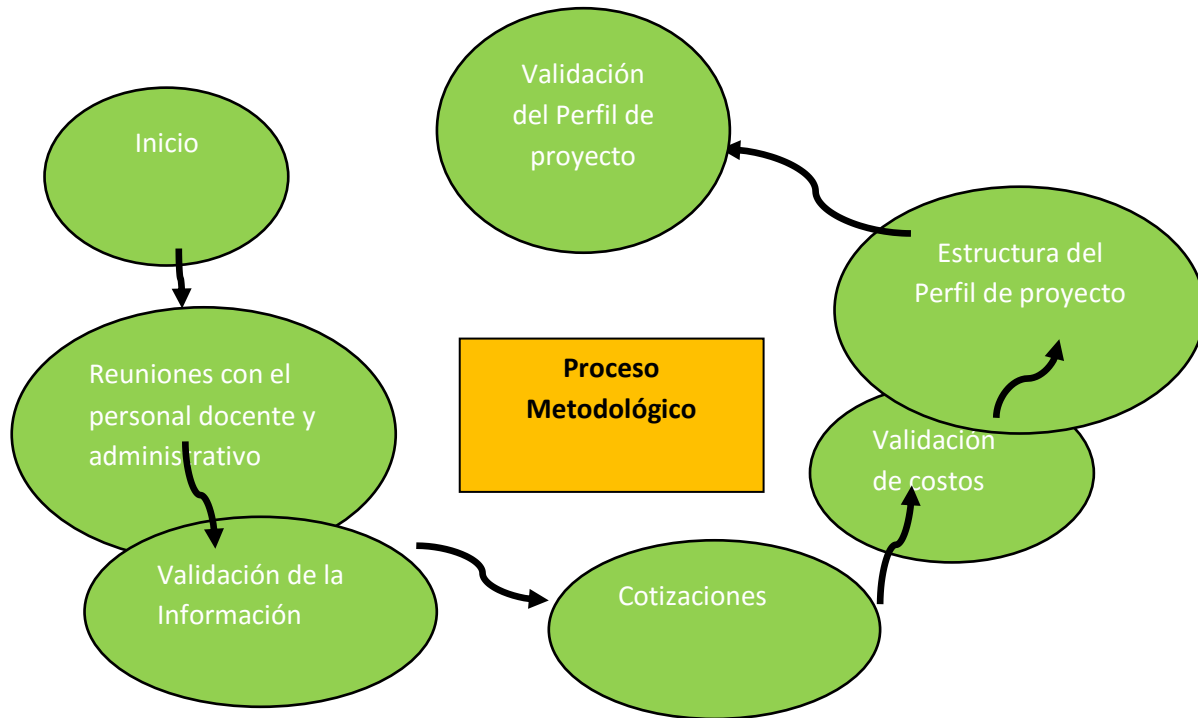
Inicio

Reuniones con el personal docente y administrativo

Validación de la Información

Cotizaciones

Validación de costos

Estructura del Perfil de proyecto

Validación del Perfil de proyecto

Proceso Metodológico